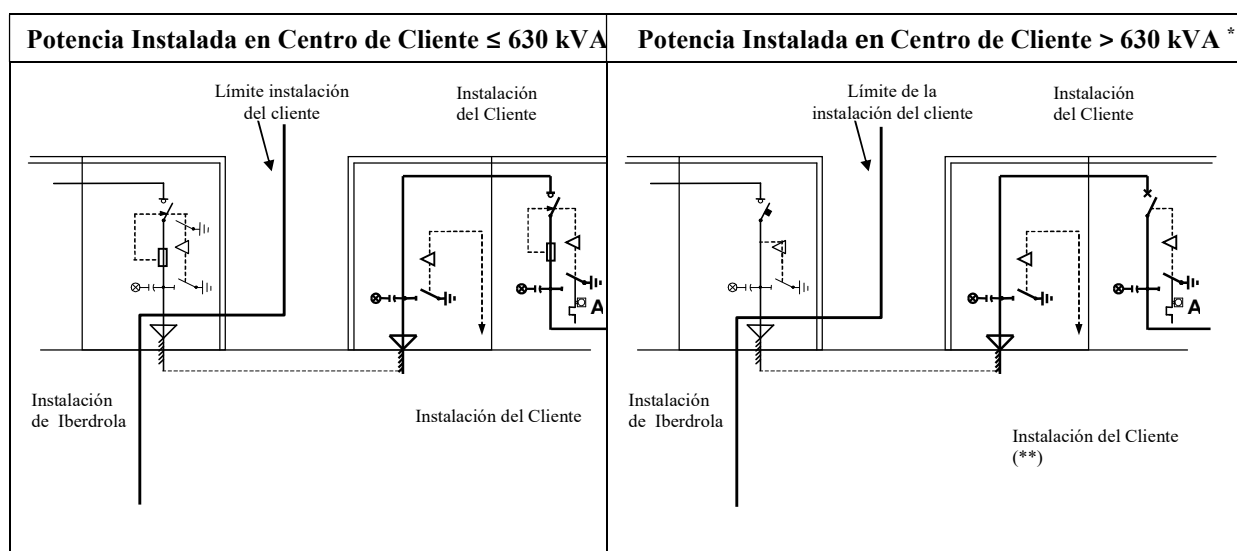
| Potencia Instalada en Centro de Cliente ≤ 630 kVA | Potencia Instalada en Centro de Cliente > 630 kVA * |
|---|---|
| Límite instalación del cliente<br>Instalación del Cliente<br>A<br>Instalación de Iberdrola<br>Instalación del Cliente | Límite de la instalación del cliente<br>Instalación del Cliente<br>A<br>Instalación de Iberdrola<br>Instalación del Cliente (**) |